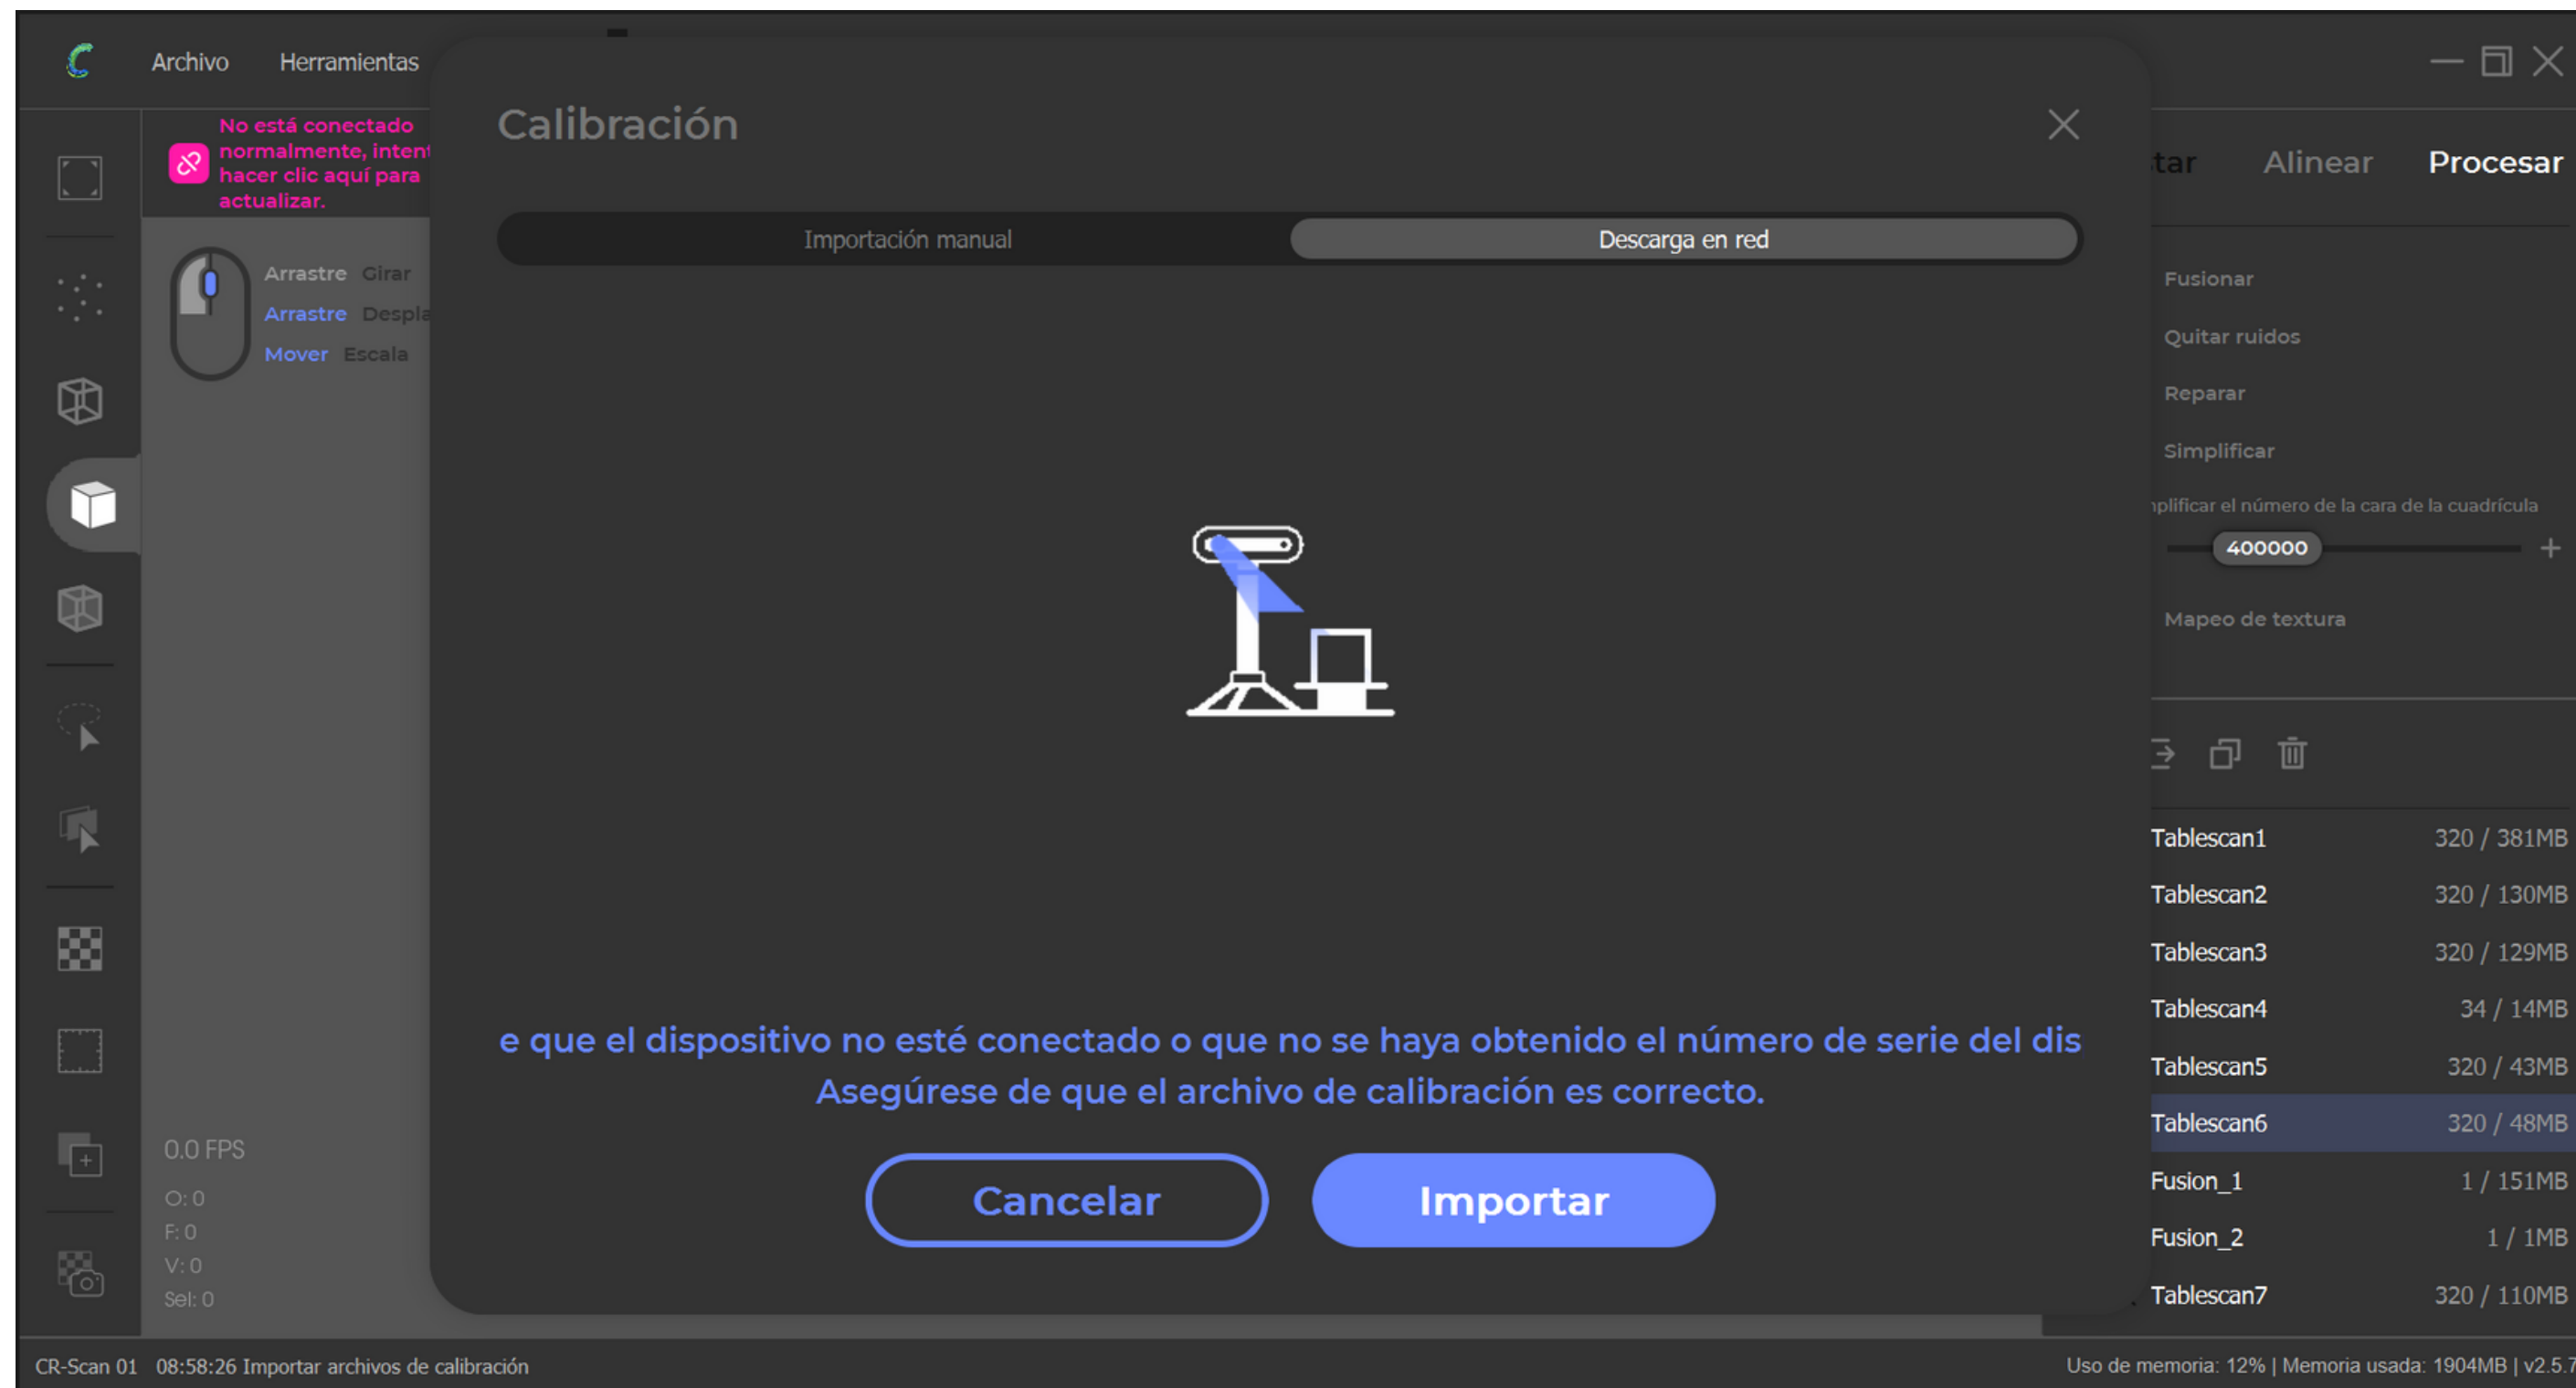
Archivo Herramientas

No está conectado normalmente, intent hacer clic aquí para actualizar.

Arrastre Girar
Arrastre Despla
Mover Escala

0.0 FPS
O: 0
F: 0
V: 0
Sel: 0

Calibración

Importación manual
Descarga en red

e que el dispositivo no esté conectado o que no se haya obtenido el número de serie del dis
Asegúrese de que el archivo de calibración es correcto.

Cancelar
Importar

tar Alinear Procesar

Fusionar
Quitar ruidos
Reparar
Simplificar
plificar el número de la cara de la cuadrícula
400000
+
Mapeo de textura

| Tablescan1 | 320 / 381MB |
|---|---|
| Tablescan2 | 320 / 130MB |
| Tablescan3 | 320 / 129MB |
| Tablescan4 | 34 / 14MB |
| Tablescan5 | 320 / 43MB |
| Tablescan6 | 320 / 48MB |
| Fusion_1 | 1 / 151MB |
| Fusion_2 | 1 / 1MB |
| Tablescan7 | 320 / 110MB |

CR-Scan 01 08:58:26 Importar archivos de calibración
Uso de memoria: 12% | Memoria usada: 1904MB | v2.5.7